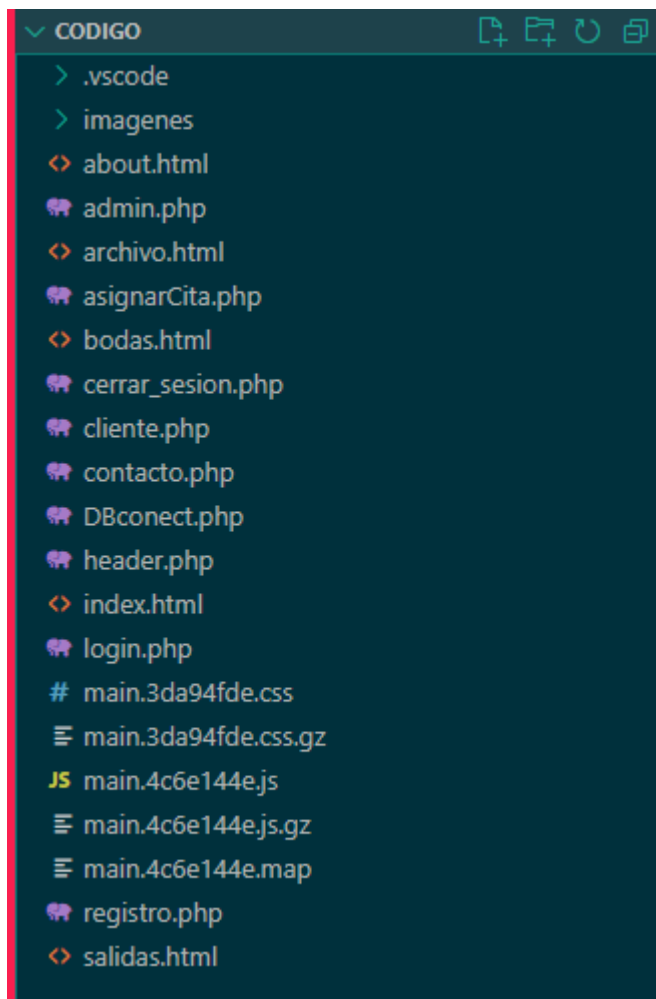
CODIGO

.vscode
imagenes
about.html
admin.php
archivo.html
asignarCita.php
bodas.html
cerrar_sesion.php
cliente.php
contacto.php
DBconect.php
header.php
index.html
login.php
main.3da94fde.css
main.3da94fde.css.gz
JS main.4c6e144e.js
main.4c6e144e.js.gz
main.4c6e144e.map
registro.php
salidas.html